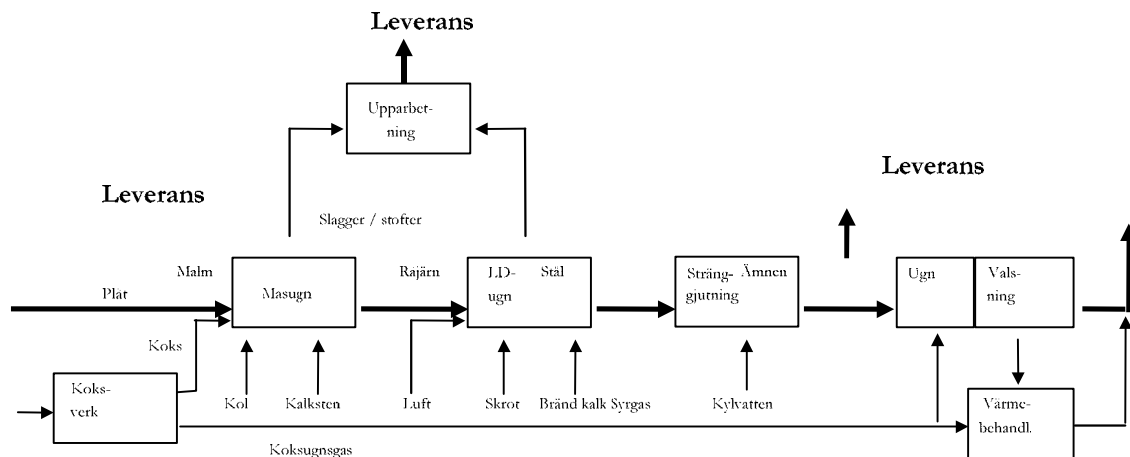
Leverans

Upparbetning

Leverans

Leverans

Slagger / stofter

Malm

Plåt

Masugn

Rajärn

LD-ugn

Stål

Strängjutning

Ämnen

Ugn

Valsning

Koks

Koksverk

Kol

Kalksten

Luft

Skrot

Bränd kalk Syrgas

Kylvatten

Värmebehandl.

Koksugnsgas